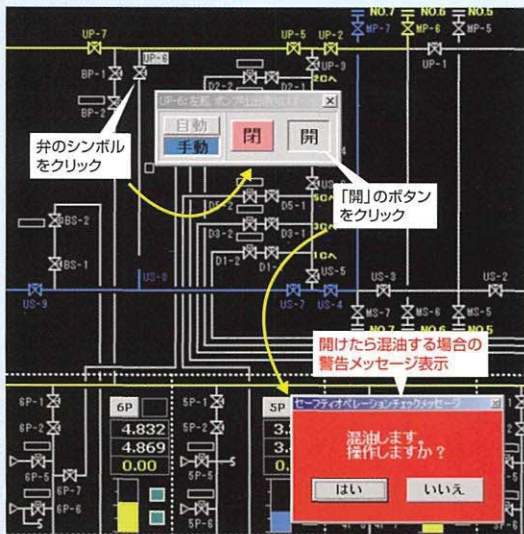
NO.7
NO.6
NO.5
UP-7
MP-7
MP-6
MP-5
UP-6
UP-5
UP-2
UP-3
UP-1
BP-1
BP-2
D2-2
2CA
UP-6(左舷 ボンブ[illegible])
自動
手動
閉
開
弁のシンボルをクリック
「開」のボタンをクリック
US
5CA
D5-1
BS-2
D3-2
D3-1
3CA
D1-2
D1-1
1CA
BS-1
US-5
US-8
US-3
US-2
US-9
US-7
US-4
MS-7
MS-6
MS-5
NO.7
NO.6
NO.5
開けたら混油する場合の警告メッセージ表示
6P-1
6P-2
6P-5
6P-7
6P-6
6P
4.832
4.869
0.00
5P-1
5P-2
5P-5
5P-7
5P-6
5P
3.
3.
0.
セーフティオペレーションチェックメッセージ
混油します。
操作しますか？
はい
いいえ